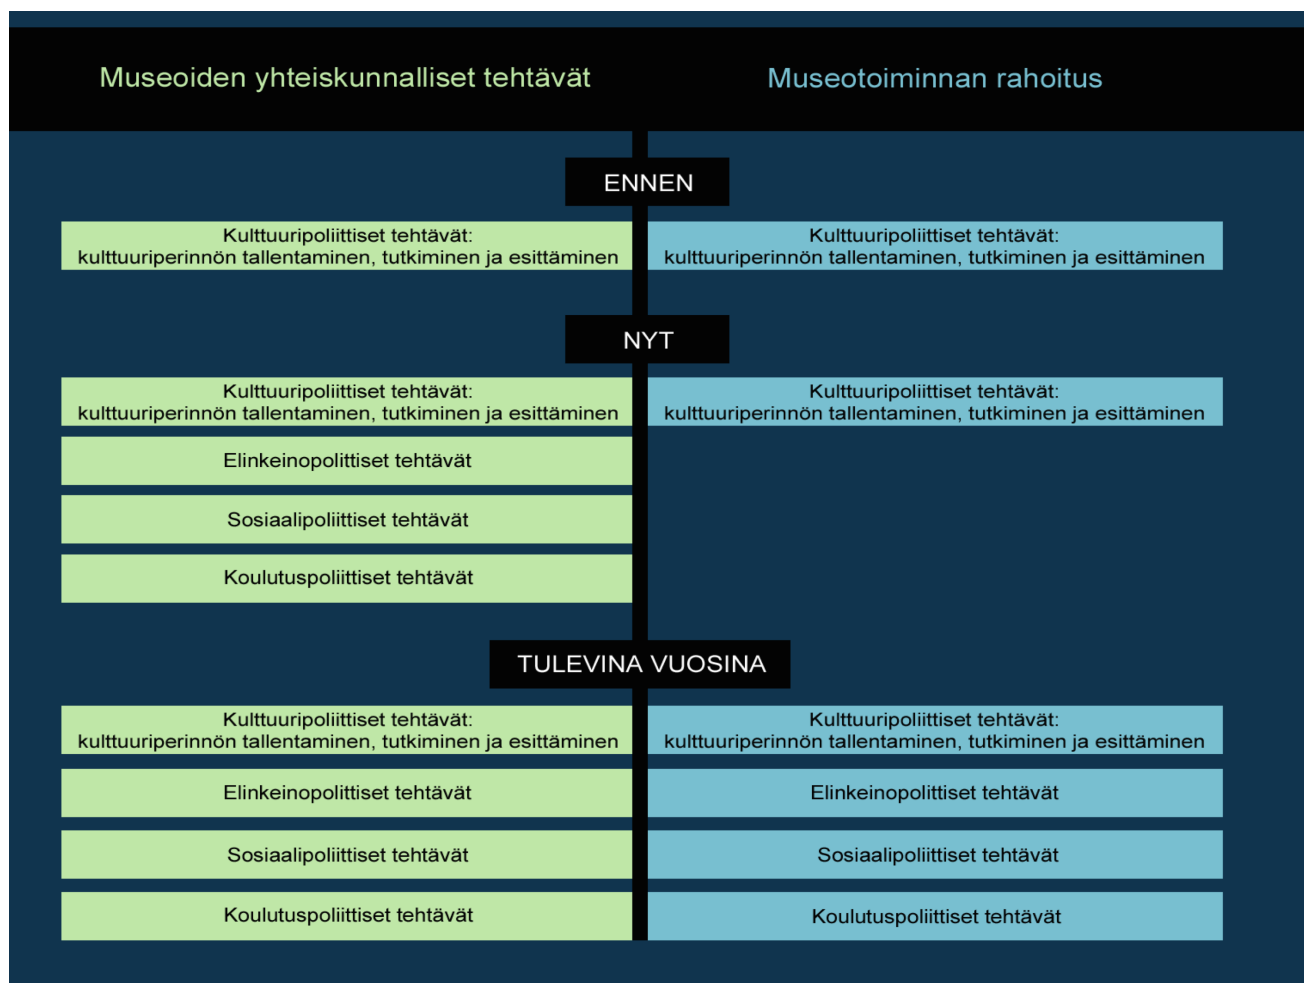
Museoiden yhteiskunnalliset tehtävät

Museotoiminnan rahoitus

ENNEN

| Museoiden yhteiskunnalliset tehtävät | Museotoiminnan rahoitus |
|---|---|
| Kulttuuripoliittiset tehtävät: kulttuuriperinnön tallentaminen, tutkiminen ja esittäminen | Kulttuuripoliittiset tehtävät: kulttuuriperinnön tallentaminen, tutkiminen ja esittäminen |

NYT

| Museoiden yhteiskunnalliset tehtävät | Museotoiminnan rahoitus |
|---|---|
| Kulttuuripoliittiset tehtävät: kulttuuriperinnön tallentaminen, tutkiminen ja esittäminen | Kulttuuripoliittiset tehtävät: kulttuuriperinnön tallentaminen, tutkiminen ja esittäminen |
| Elinkeinopolittiset tehtävät | |
| Sosiaalipoliittiset tehtävät | |
| Koulutuspoliittiset tehtävät | |

TULEVINA VUOSINA

| Museoiden yhteiskunnalliset tehtävät | Museotoiminnan rahoitus |
|---|---|
| Kulttuuripoliittiset tehtävät: kulttuuriperinnön tallentaminen, tutkiminen ja esittäminen | Kulttuuripoliittiset tehtävät: kulttuuriperinnön tallentaminen, tutkiminen ja esittäminen |
| Elinkeinopolittiset tehtävät | Elinkeinopolittiset tehtävät |
| Sosiaalipoliittiset tehtävät | Sosiaalipoliittiset tehtävät |
| Koulutuspoliittiset tehtävät | Koulutuspoliittiset tehtävät |